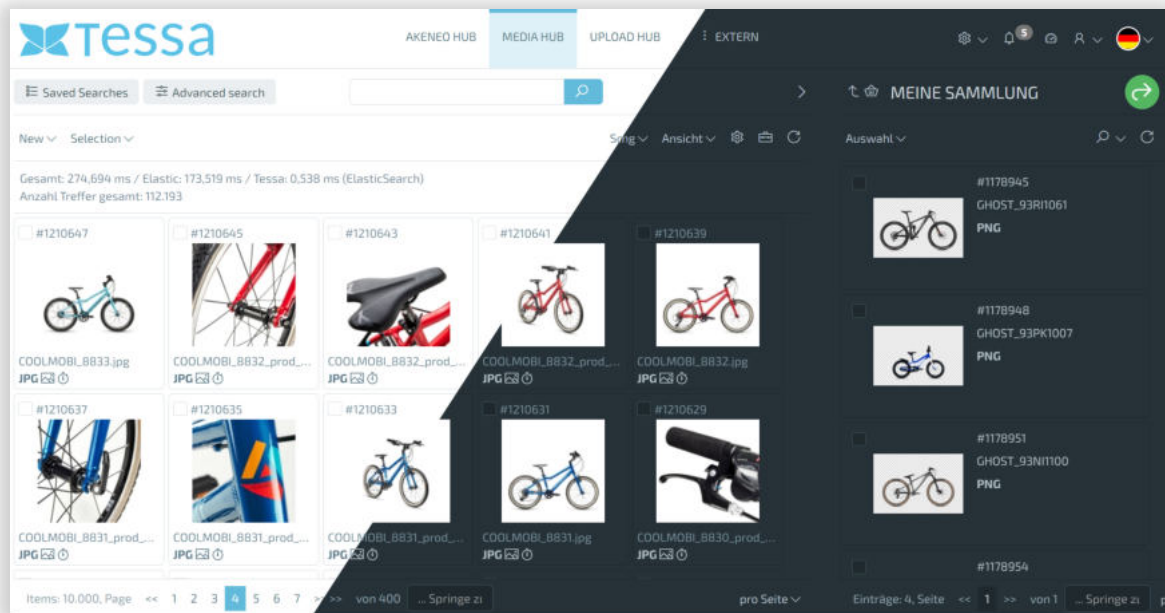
Tessa

AKENEO HUB MEDIA HUB UPLOAD HUB ⋮ EXTERN

5

Saved Searches Advanced search

New Selection

Sort Ansicht

Gesamt: 274,694 ms / Elastic: 173,519 ms / Tessa: 0,538 ms (ElasticSearch)
Anzahl Treffer gesamt: 112.193

#1210647
COOLMOBI_8833.jpg
JPG

#1210645
COOLMOBI_8832_prod_...
JPG

#1210643
COOLMOBI_8832_prod_...
JPG

#1210641
COOLMOBI_8832_prod_...
JPG

#1210639
COOLMOBI_8832.jpg
JPG

#1210637
COOLMOBI_8831_prod_...
JPG

#1210635
COOLMOBI_8831_prod_...
JPG

#1210633
COOLMOBI_8831_prod_...
JPG

#1210631
COOLMOBI_8831.jpg
JPG

#1210629
COOLMOBI_8830_prod_...
JPG

Items: 10.000, Page << 1 2 3 4 5 6 7 > >> von 400 ... Springe zu

pro Seite

MEINE SAMMLUNG

Auswahl

#1178945
GHOST_93RI1061
PNG

#1178948
GHOST_93PK1007
PNG

#1178951
GHOST_93NI1100
PNG

#1178954

Einträge: 4, Seite << 1 >> von 1 ... Springe zu